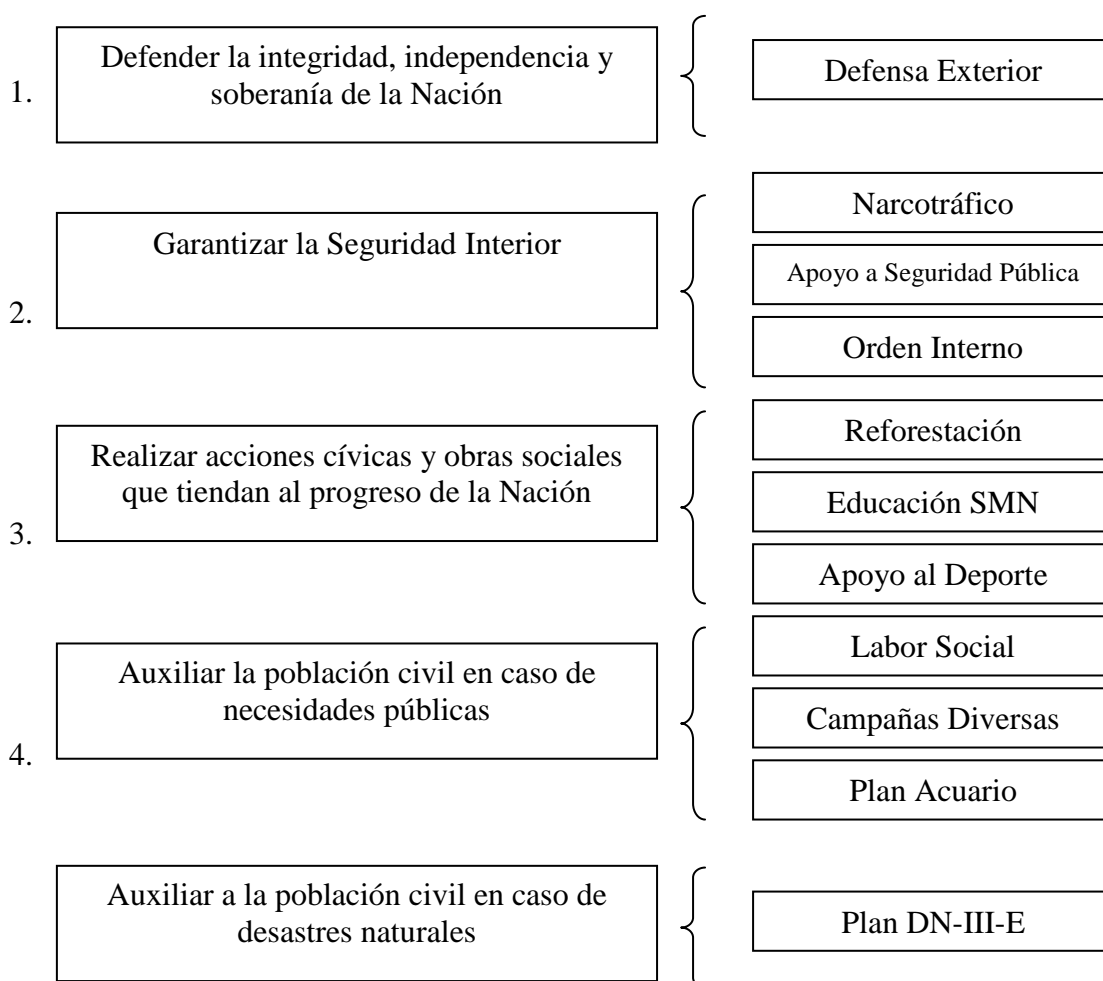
1. Defender la integridad, independencia y soberanía de la Nación

Defensa Exterior

2. Garantizar la Seguridad Interior

Narcotráfico

Apoyo a Seguridad Pública

Orden Interno

3. Realizar acciones cívicas y obras sociales que tiendan al progreso de la Nación

Reforestación

Educación SMN

Apoyo al Deporte

4. Auxiliar la población civil en caso de necesidades públicas

Labor Social

Campañas Diversas

Plan Acuario

Auxiliar a la población civil en caso de desastres naturales

Plan DN-III-E